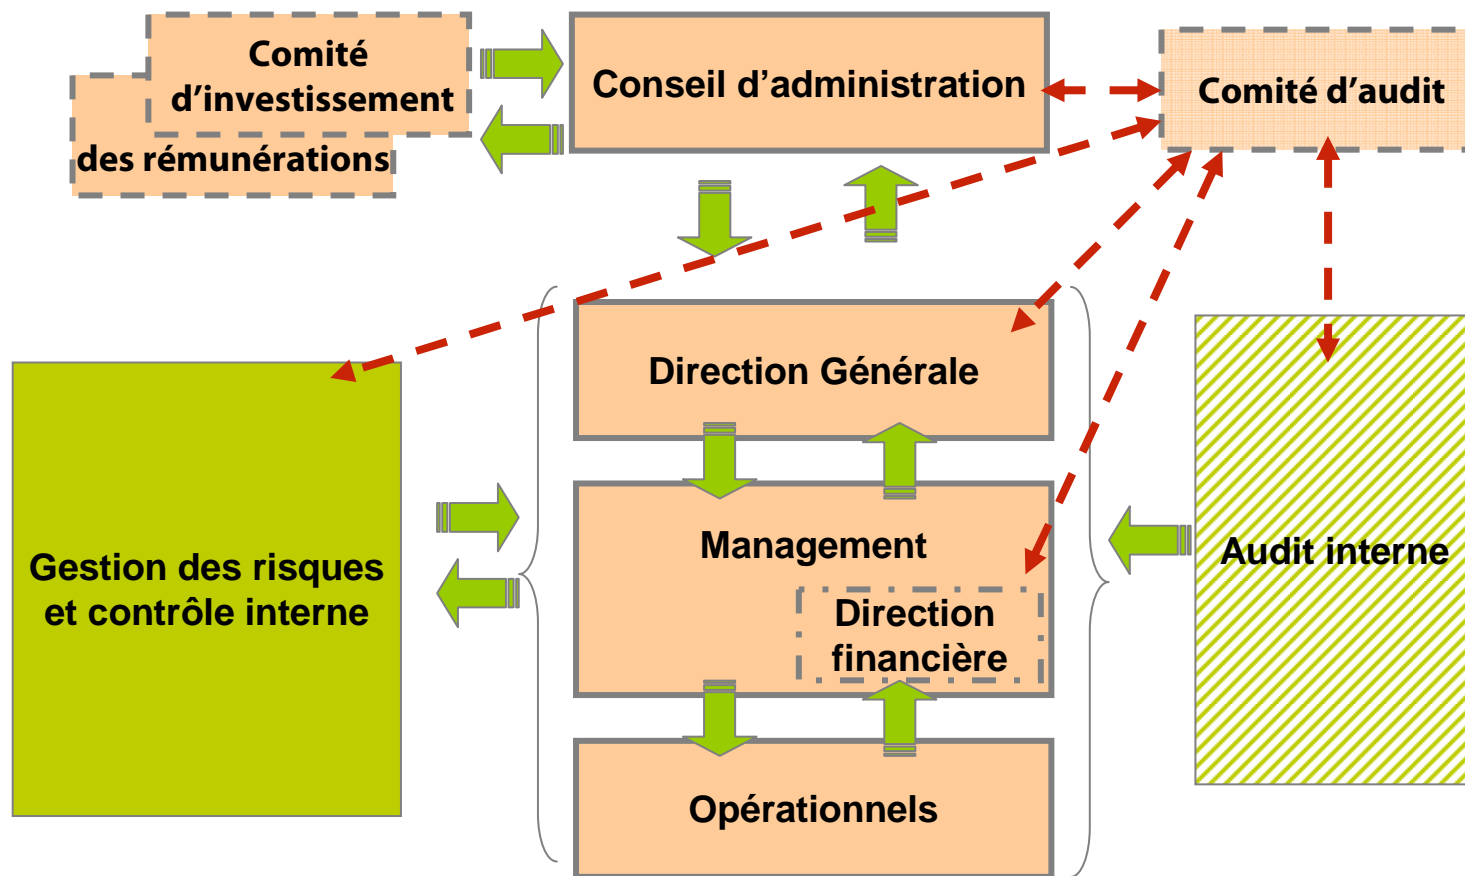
Comité d'investissement

des rémunérations

Conseil d'administration

Comité d'audit

Direction Générale

Management

Direction financière

Opérationnels

Gestion des risques et contrôle interne

Audit interne